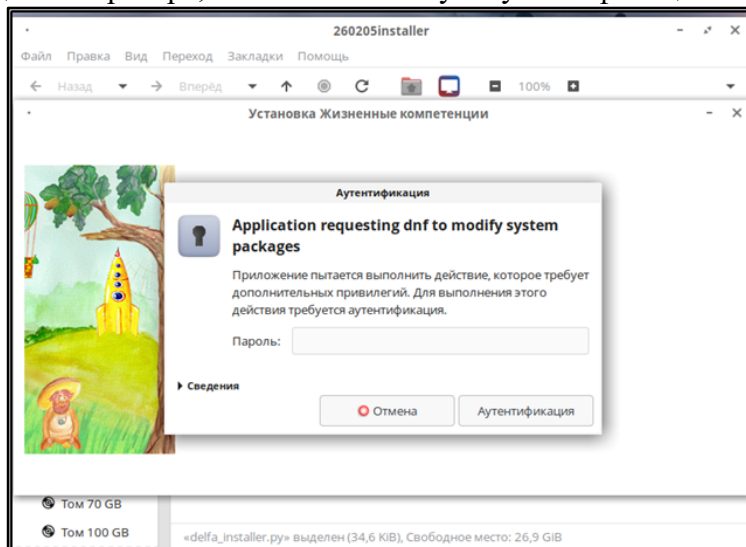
260205installer

Файл Правка Вид Переход Закладки Помощь

Назад Вперёд 100%

Установка Жизненные компетенции

Аутентификация

Application requesting dnf to modify system packages

Приложение пытается выполнить действие, которое требует дополнительных привилегий. Для выполнения этого действия требуется аутентификация.

Пароль:

Сведения

Отмена Аутентификация

Том 70 GB

Том 100 GB

«delfa_installer.py» выделен (34,6 KiB), Свободное место: 26,9 GiB